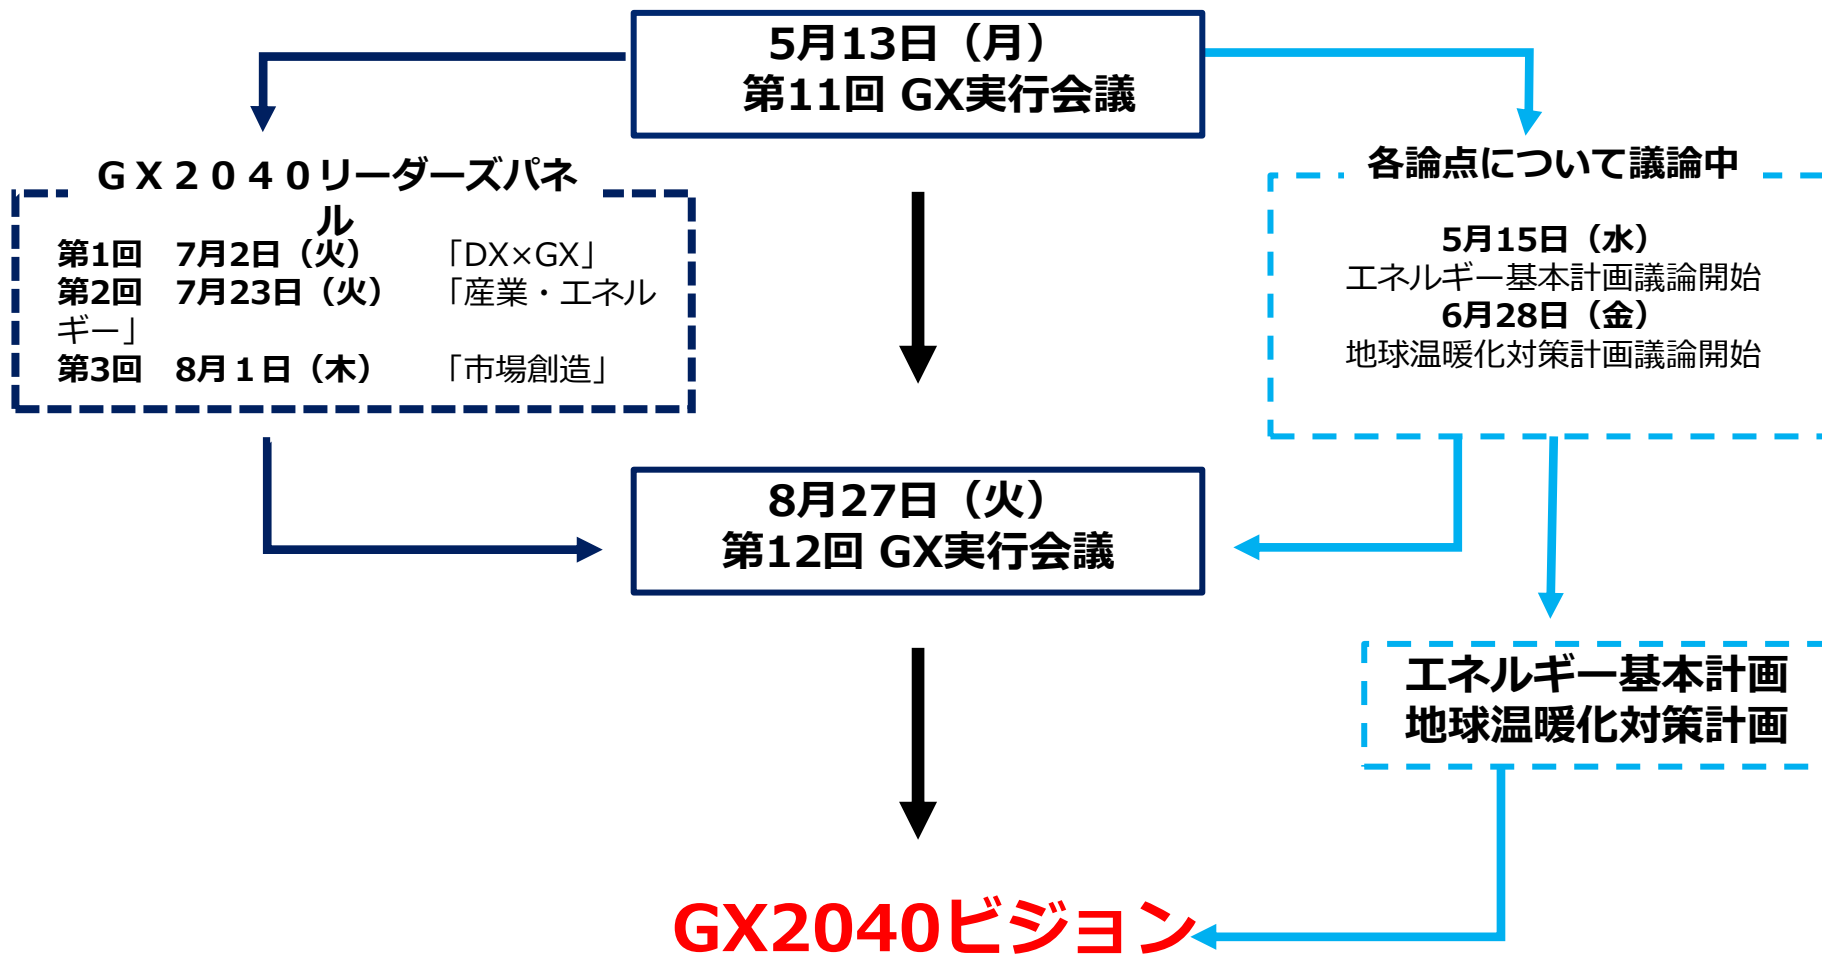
5月13日（月）
第11回 GX実行会議

ＧＸ２０４０リーダーズパネル
第1回　7月2日（火）　「DX×GX」
第2回　7月23日（火）　「産業・エネルギー」
第3回　8月１日（木）　「市場創造」

各論点について議論中
5月15日（水）
エネルギー基本計画議論開始
6月28日（金）
地球温暖化対策計画議論開始

8月27日（火）
第12回 GX実行会議

エネルギー基本計画
地球温暖化対策計画

GX2040ビジョン